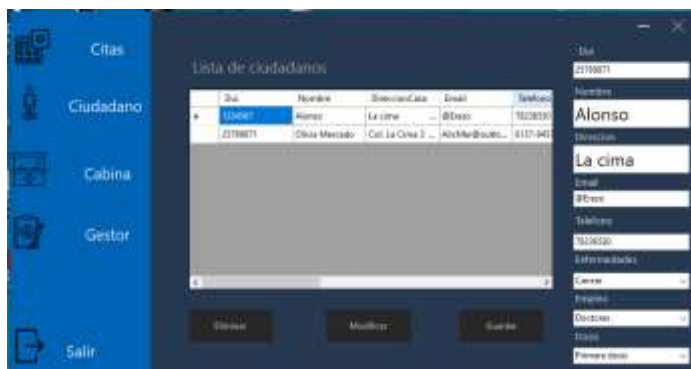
Citas

Ciudadano

Cabina

Gestor

Salir

Lista de ciudadanos

| | Dui | Nombre | DireccionCasa | Email | Telefono |
|---|---|---|---|---|---|
| ▸ | 1234567 | Alonso | La cima | @Daso | 78238330 |
| | 23789871 | Olivia Mercado | Col. La Cima 3 ... | AlinMer@outlo... | 6137-945 |

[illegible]

Modificar

Guardar

—

✕

Dui

23789871

Nombre

Alonso

Direccion

La cima

Email

@Daso

Telefono

78238330

Enfermedades

Cancer

Empleo

Doctores

Dosis

Primera dosis